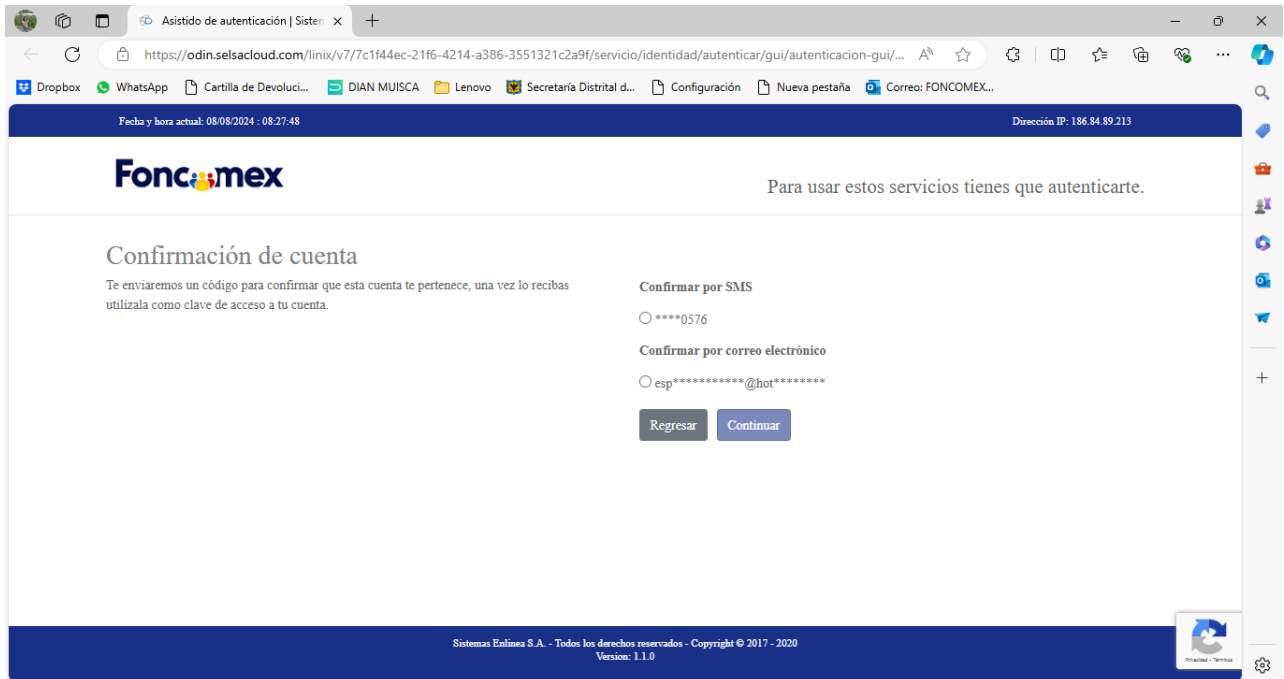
Asistido de autenticación | Sistem

https://odin.selsacloud.com/linix/v7/7c1f44ec-21f6-4214-a386-3551321c2a9f/servicio/identidad/autenticar/gui/autenticacion-gui/...

Dropbox WhatsApp Cartilla de Devoluci... DIAN MUISCA Lenovo Secretaría Distrital d... Configuración Nueva pestaña Correo: FONCOMEX...

Fecha y hora actual: 08/08/2024 : 08:27:48

Dirección IP: 186.84.89.213

Foncomex

Para usar estos servicios tienes que autenticarte.

Confirmación de cuenta

Te enviaremos un código para confirmar que esta cuenta te pertenece, una vez lo recibas utilízala como clave de acceso a tu cuenta.

Confirmar por SMS

****0576

Confirmar por correo electrónico

esp***********@hot********

Regresar Continuar

Sistemas Enlinea S.A. - Todos los derechos reservados - Copyright © 2017 - 2020
Version: 1.1.0

Privacidad - Términos